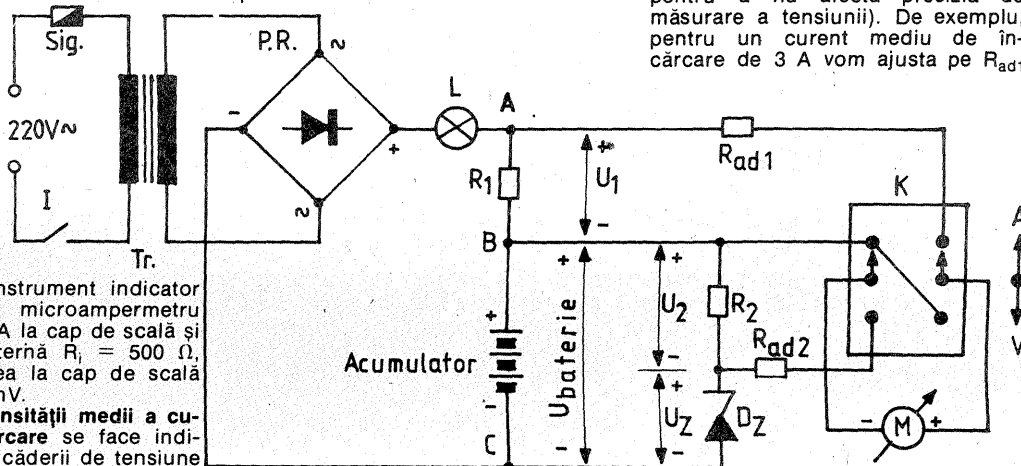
pentru a nu afecta precizia de măsurare a tensiunii). De exemplu, pentru un curent mediu de încărcare de 3 A vom ajusta pe $R_{ad1}$

Sig.

220V~

I

Tr.

P.R.

~

-

+

~

L

A

$R_1$

$U_1$

+

-

$R_{ad1}$

K

A

V

B

+

+

$U_2$

-

$R_2$

$R_{ad2}$

+

Acumulator

-

$U_{baterie}$

+

$U_Z$

-

$D_Z$

-

M

+

C

-

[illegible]nstrument indicator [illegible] microampermetru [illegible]A la cap de scală și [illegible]ternă $R_i$ = 500 Ω, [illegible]ea la cap de scală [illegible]nV.

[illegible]nsității medii a cu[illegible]rcare se face indi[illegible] căderii de tensiune